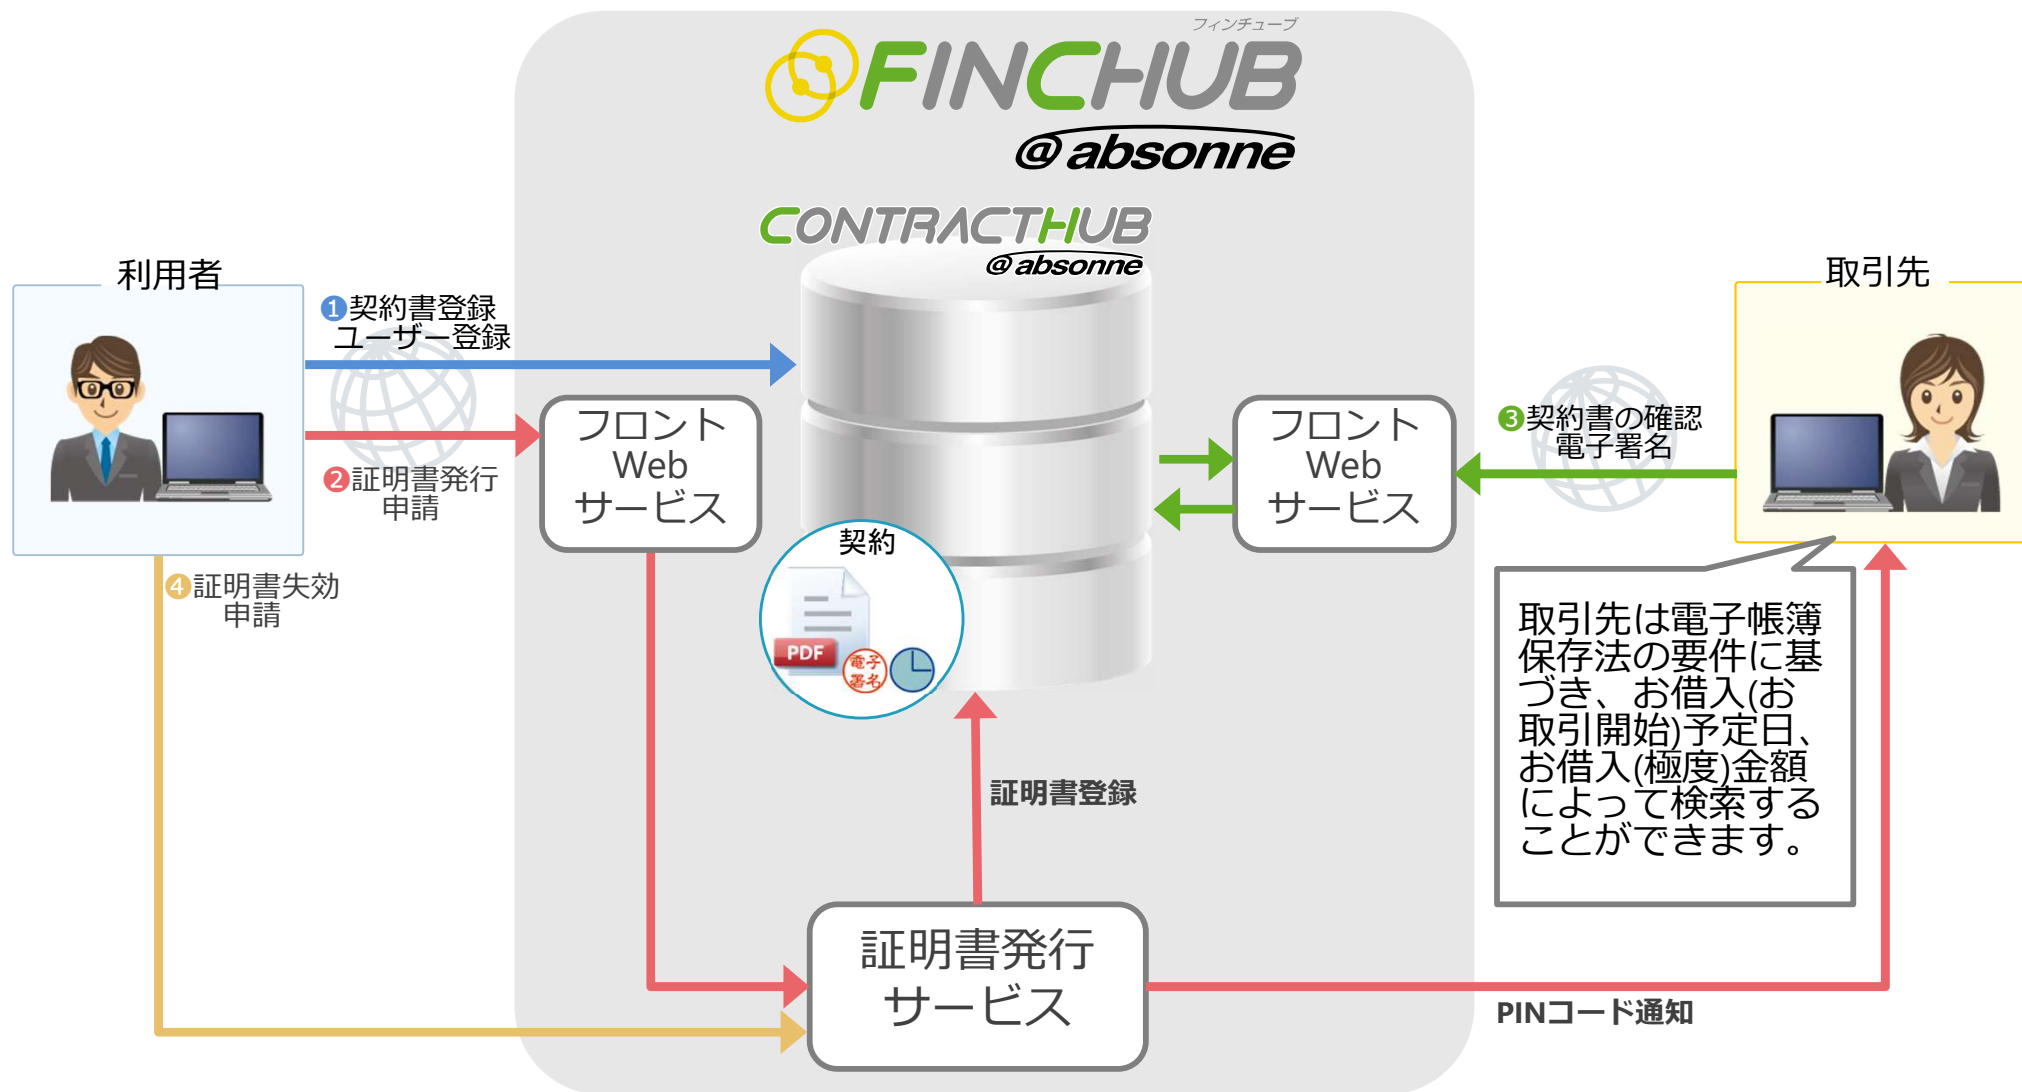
フィンチューブ
FINCHUB
@absonne

CONTRACTHUB
@absonne

利用者

1契約書登録
ユーザー登録

2証明書発行
申請

4証明書失効
申請

フロント
Web
サービス

契約
PDF
電子署名

フロント
Web
サービス

取引先

3契約書の確認
電子署名

取引先は電子帳簿保存法の要件に基づき、お借入(お取引開始)予定日、お借入(極度)金額によって検索することができます。

証明書登録

証明書発行
サービス

PINコード通知